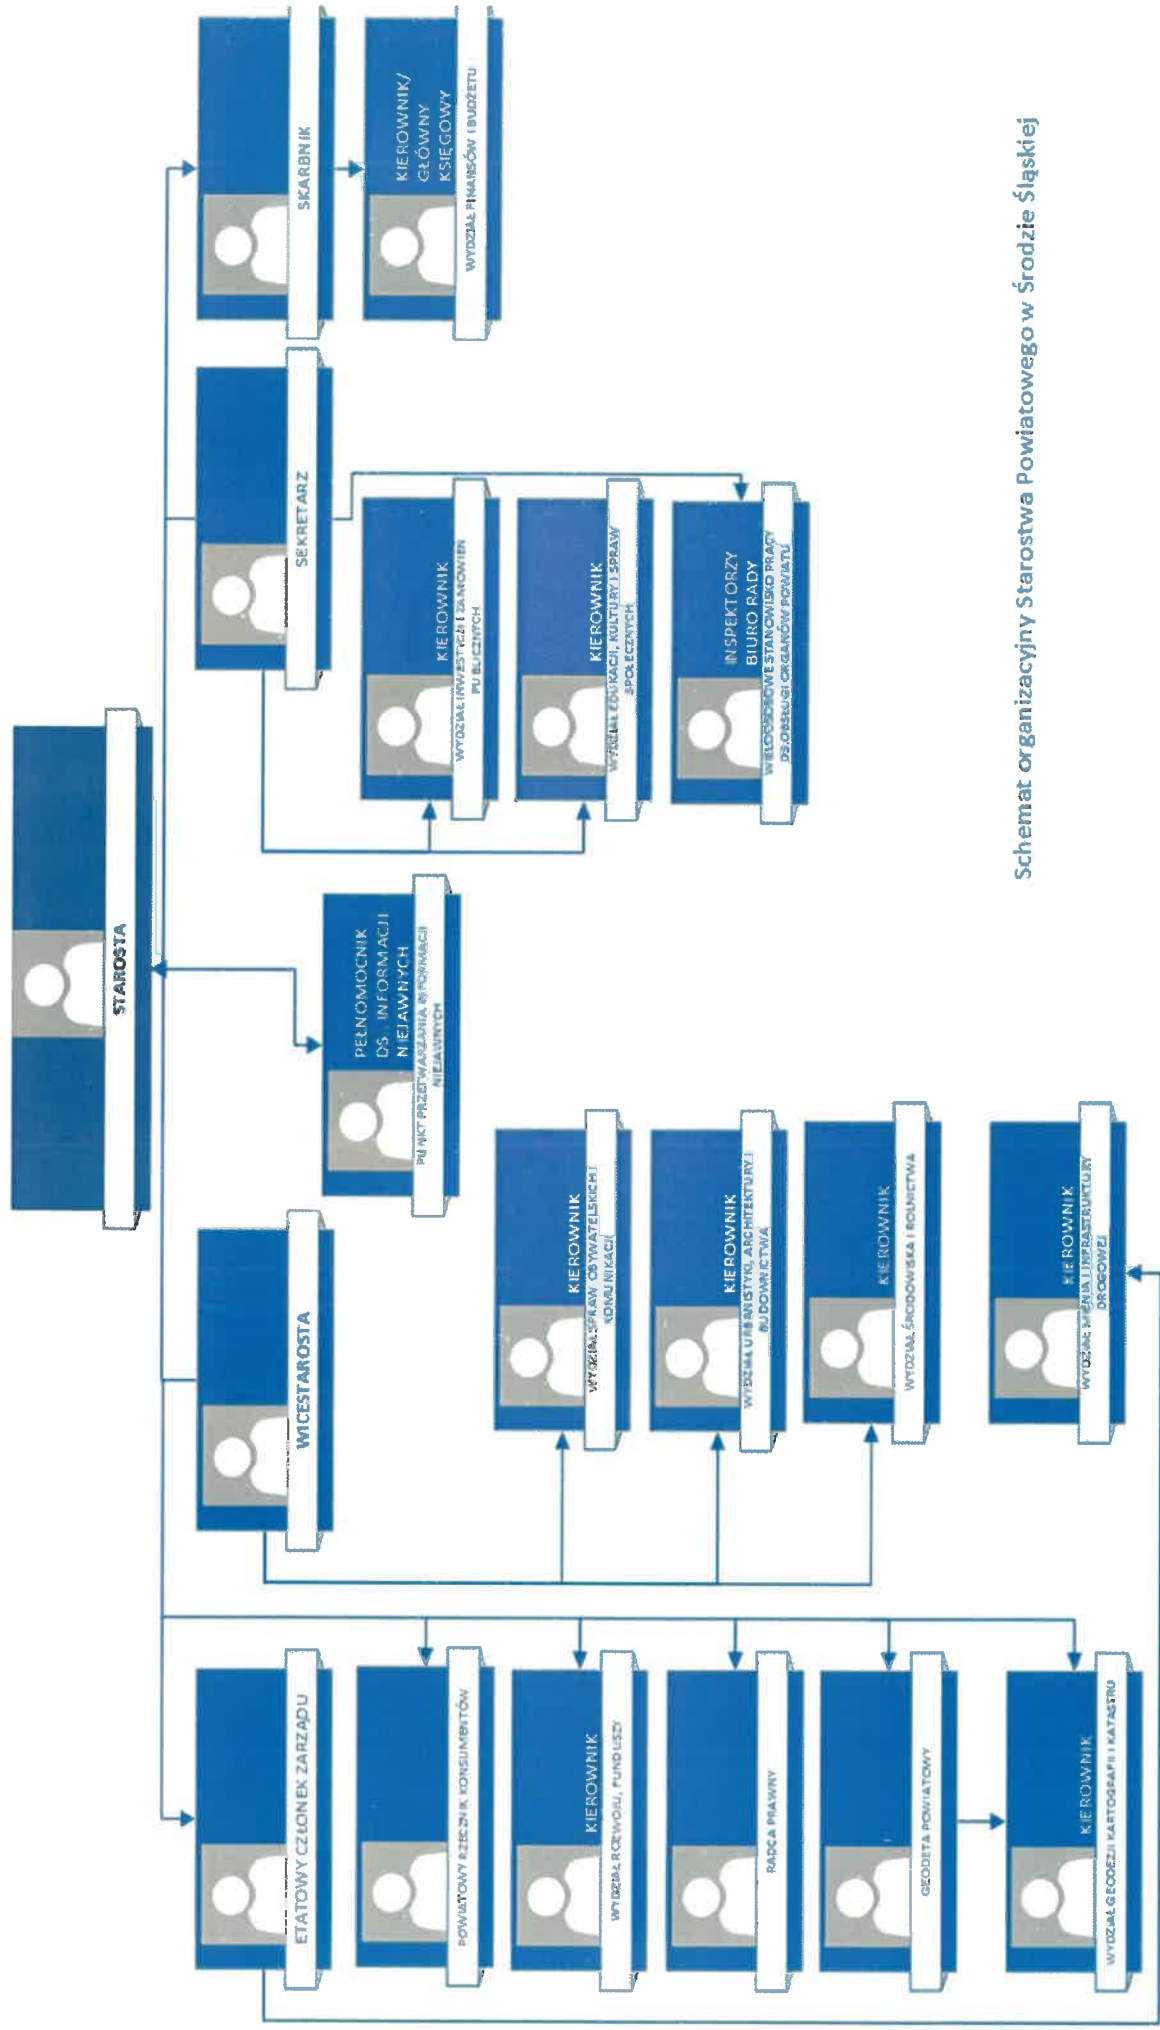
Schemat organizacyjny Starostwa Powiatowego w Środzie Śląskiej

STAROSTA

SKARBNIK

KIEROWNIK/ GŁÓWNY KSIĘGOWY
WYDZIAŁ FINANSÓW I BUDŻETU

SEKRETARZ

KIEROWNIK
WYDZIAŁ INWESTYCJI I ZAMÓWIEŃ PUBLICZNYCH

KIEROWNIK
WYDZIAŁ EDUKACJI, KULTURY I SPRAW SPOŁECZNYCH

INSPEKTORZY BIURO RADY
WIELOOSOBOWE STANOWISKO PRACY DS. OBSŁUGI ORGANÓW POWIATU

PEŁNOMOCNIK DS. INFORMACJI NIEJAWNYCH
PUNKT PRZETWARZANIA INFORMACJI NIEJAWNYCH

WICESTAROSTA

KIEROWNIK
WYDZIAŁ SPRAW OBYWATELSKICH I KOMUNIKACJI

KIEROWNIK
WYDZIAŁ URBANISTYKI, ARCHITEKTURY I BUDOWNICTWA

KIEROWNIK
WYDZIAŁ ŚRODOWISKA I ROLNICTWA

KIEROWNIK
WYDZIAŁ MIENIA I INFRASTRUKTURY DROGOWEJ

ETATOWY CZŁONEK ZARZĄDU

POWIATOWY RZECZNIK KONSUMENTÓW

KIEROWNIK
WYDZIAŁ ROZWOJU, FUNDUSZY

RADCA PRAWNY

GEODETA POWIATOWY

KIEROWNIK
WYDZIAŁ GEODEZJI, KARTOGRAFII I KATASTRU